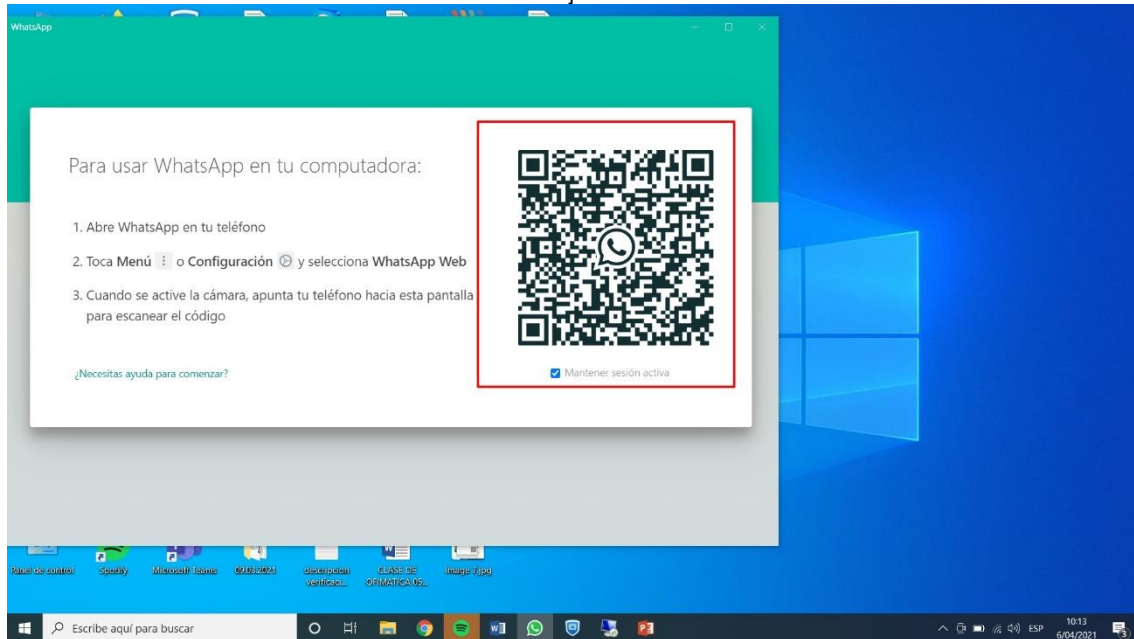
WhatsApp

Para usar WhatsApp en tu computadora:

1. Abre WhatsApp en tu teléfono

2. Toca Menú ⋮ o Configuración ⚙ y selecciona WhatsApp Web

3. Cuando se active la cámara, apunta tu teléfono hacia esta pantalla para escanear el código

¿Necesitas ayuda para comenzar?

Mantener sesión activa

Panel de control
Spotify
Microsoft Teams
09.03.2021
descripcion verificaci...
CLASE DE OFIMATICA 05...
image 1.jpg

Escribe aquí para buscar

ESP
10:13
6/04/2021